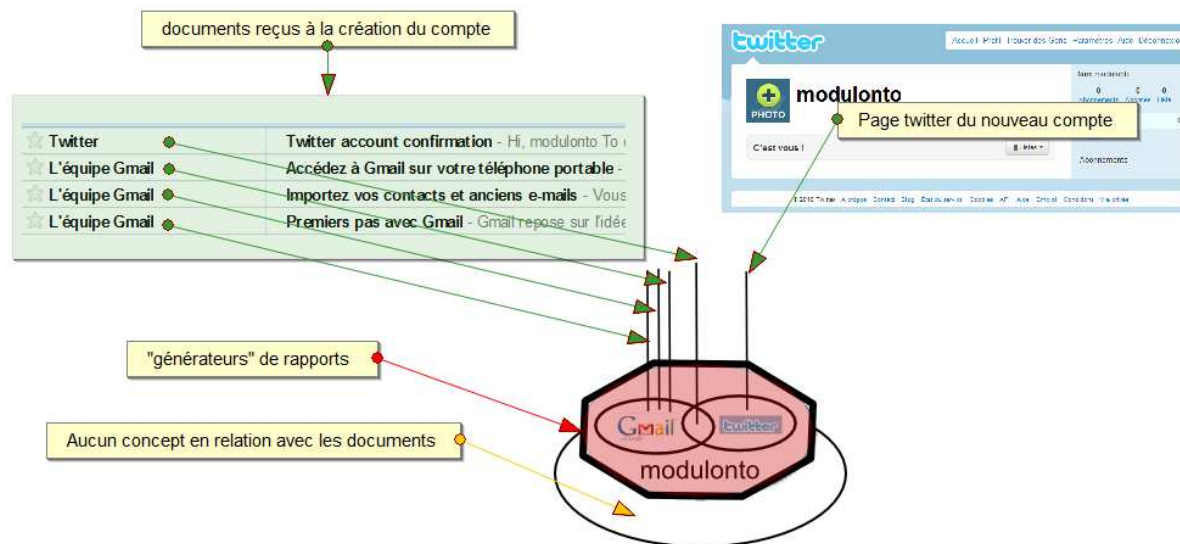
documents reçus à la création du compte

Twitter | Twitter account confirmation - Hi, modulonto To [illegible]
L'équipe Gmail | Accédez à Gmail sur votre téléphone portable -
L'équipe Gmail | Importez vos contacts et anciens e-mails - Vous
L'équipe Gmail | Premiers pas avec Gmail - Gmail repose sur l'idée

twitter

Accueil Profil Trouver des Gens Paramètres Aide Déconnexion

PHOTO

modulonto

Page twitter du nouveau compte

C'est vous !

Abonnements

0 0 0

© 2010 Twitter À propos Contact Blog État du service Goodies API Aide Emploi Conditions Vie privée

"générateurs" de rapports

Aucun concept en relation avec les documents

Gmail

twitter

modulonto